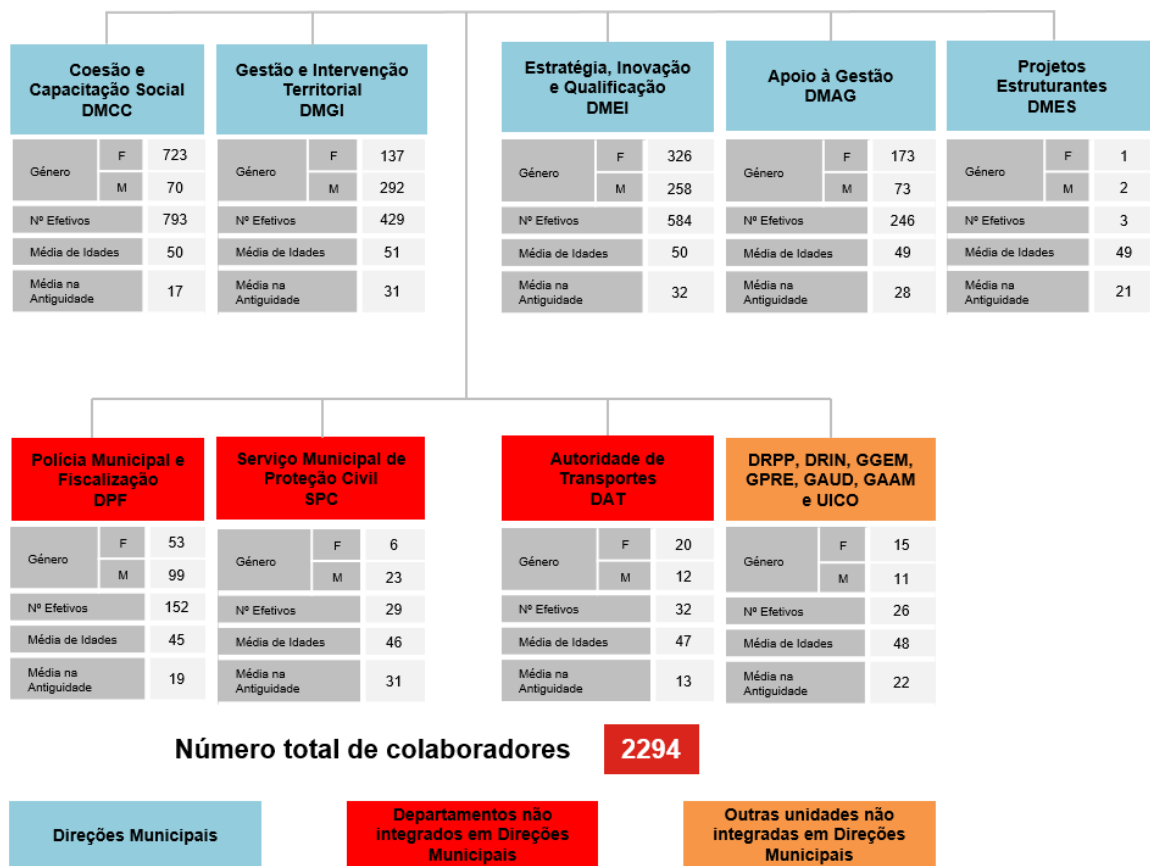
Coesão e Capacitação Social
DMCC

| Género | F | 723 |
|---|---|---|
| | M | 70 |
| Nº Efetivos | | 793 |
| Média de Idades | | 50 |
| Média na Antiguidade | | 17 |

Gestão e Intervenção Territorial
DMGI

| Género | F | 137 |
|---|---|---|
| | M | 292 |
| Nº Efetivos | | 429 |
| Média de Idades | | 51 |
| Média na Antiguidade | | 31 |

Estratégia, Inovação e Qualificação
DMEI

| Género | F | 326 |
|---|---|---|
| | M | 258 |
| Nº Efetivos | | 584 |
| Média de Idades | | 50 |
| Média na Antiguidade | | 32 |

Apoio à Gestão
DMAG

| Género | F | 173 |
|---|---|---|
| | M | 73 |
| Nº Efetivos | | 246 |
| Média de Idades | | 49 |
| Média na Antiguidade | | 28 |

Projetos Estruturantes
DMES

| Género | F | 1 |
|---|---|---|
| | M | 2 |
| Nº Efetivos | | 3 |
| Média de Idades | | 49 |
| Média na Antiguidade | | 21 |

Polícia Municipal e Fiscalização
DPF

| Género | F | 53 |
|---|---|---|
| | M | 99 |
| Nº Efetivos | | 152 |
| Média de Idades | | 45 |
| Média na Antiguidade | | 19 |

Serviço Municipal de Proteção Civil
SPC

| Género | F | 6 |
|---|---|---|
| | M | 23 |
| Nº Efetivos | | 29 |
| Média de Idades | | 46 |
| Média na Antiguidade | | 31 |

Autoridade de Transportes
DAT

| Género | F | 20 |
|---|---|---|
| | M | 12 |
| Nº Efetivos | | 32 |
| Média de Idades | | 47 |
| Média na Antiguidade | | 13 |

DRPP, DRIN, GGEM, GPRE, GAUD, GAAM e UICO

| Género | F | 15 |
|---|---|---|
| | M | 11 |
| Nº Efetivos | | 26 |
| Média de Idades | | 48 |
| Média na Antiguidade | | 22 |

Número total de colaboradores 2294

Direções Municipais

Departamentos não integrados em Direções Municipais

Outras unidades não integradas em Direções Municipais